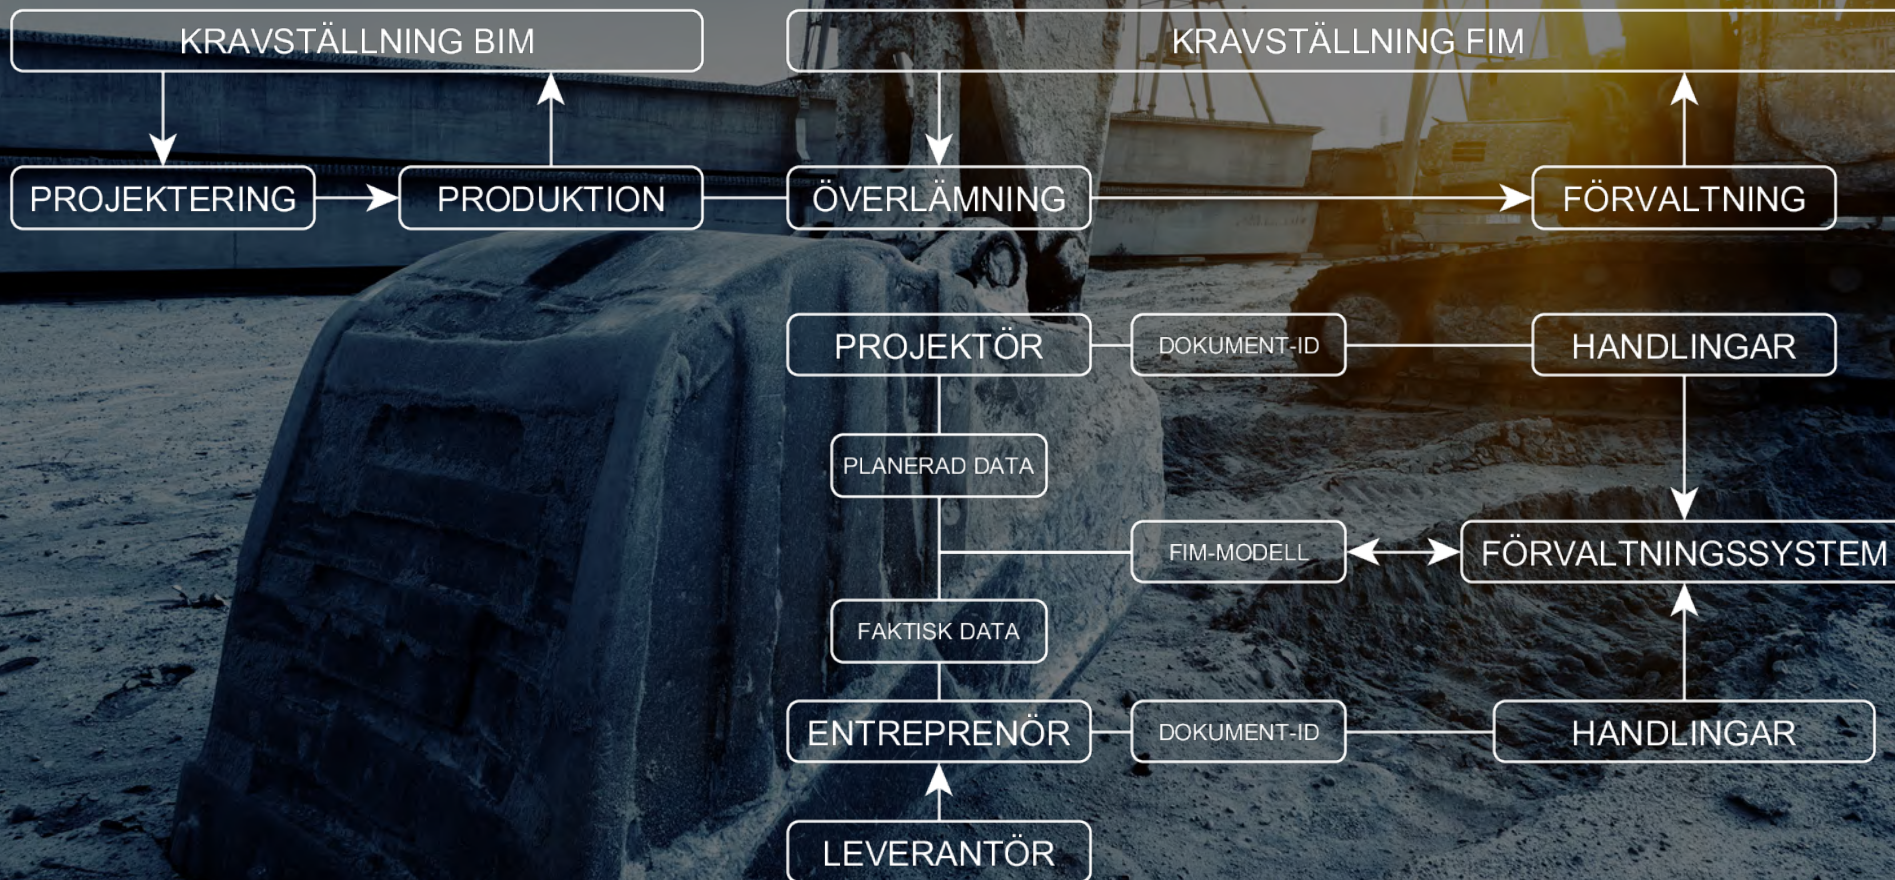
KRAVSTÄLLNING BIM

KRAVSTÄLLNING FIM

PROJEKTERING

PRODUKTION

ÖVERLÄMNING

FÖRVALTNING

PROJEKTÖR

DOKUMENT-ID

HANDLINGAR

PLANERAD DATA

FIM-MODELL

FÖRVALTNINGSSYSTEM

FAKTISK DATA

ENTREPRENÖR

DOKUMENT-ID

HANDLINGAR

LEVERANTÖR